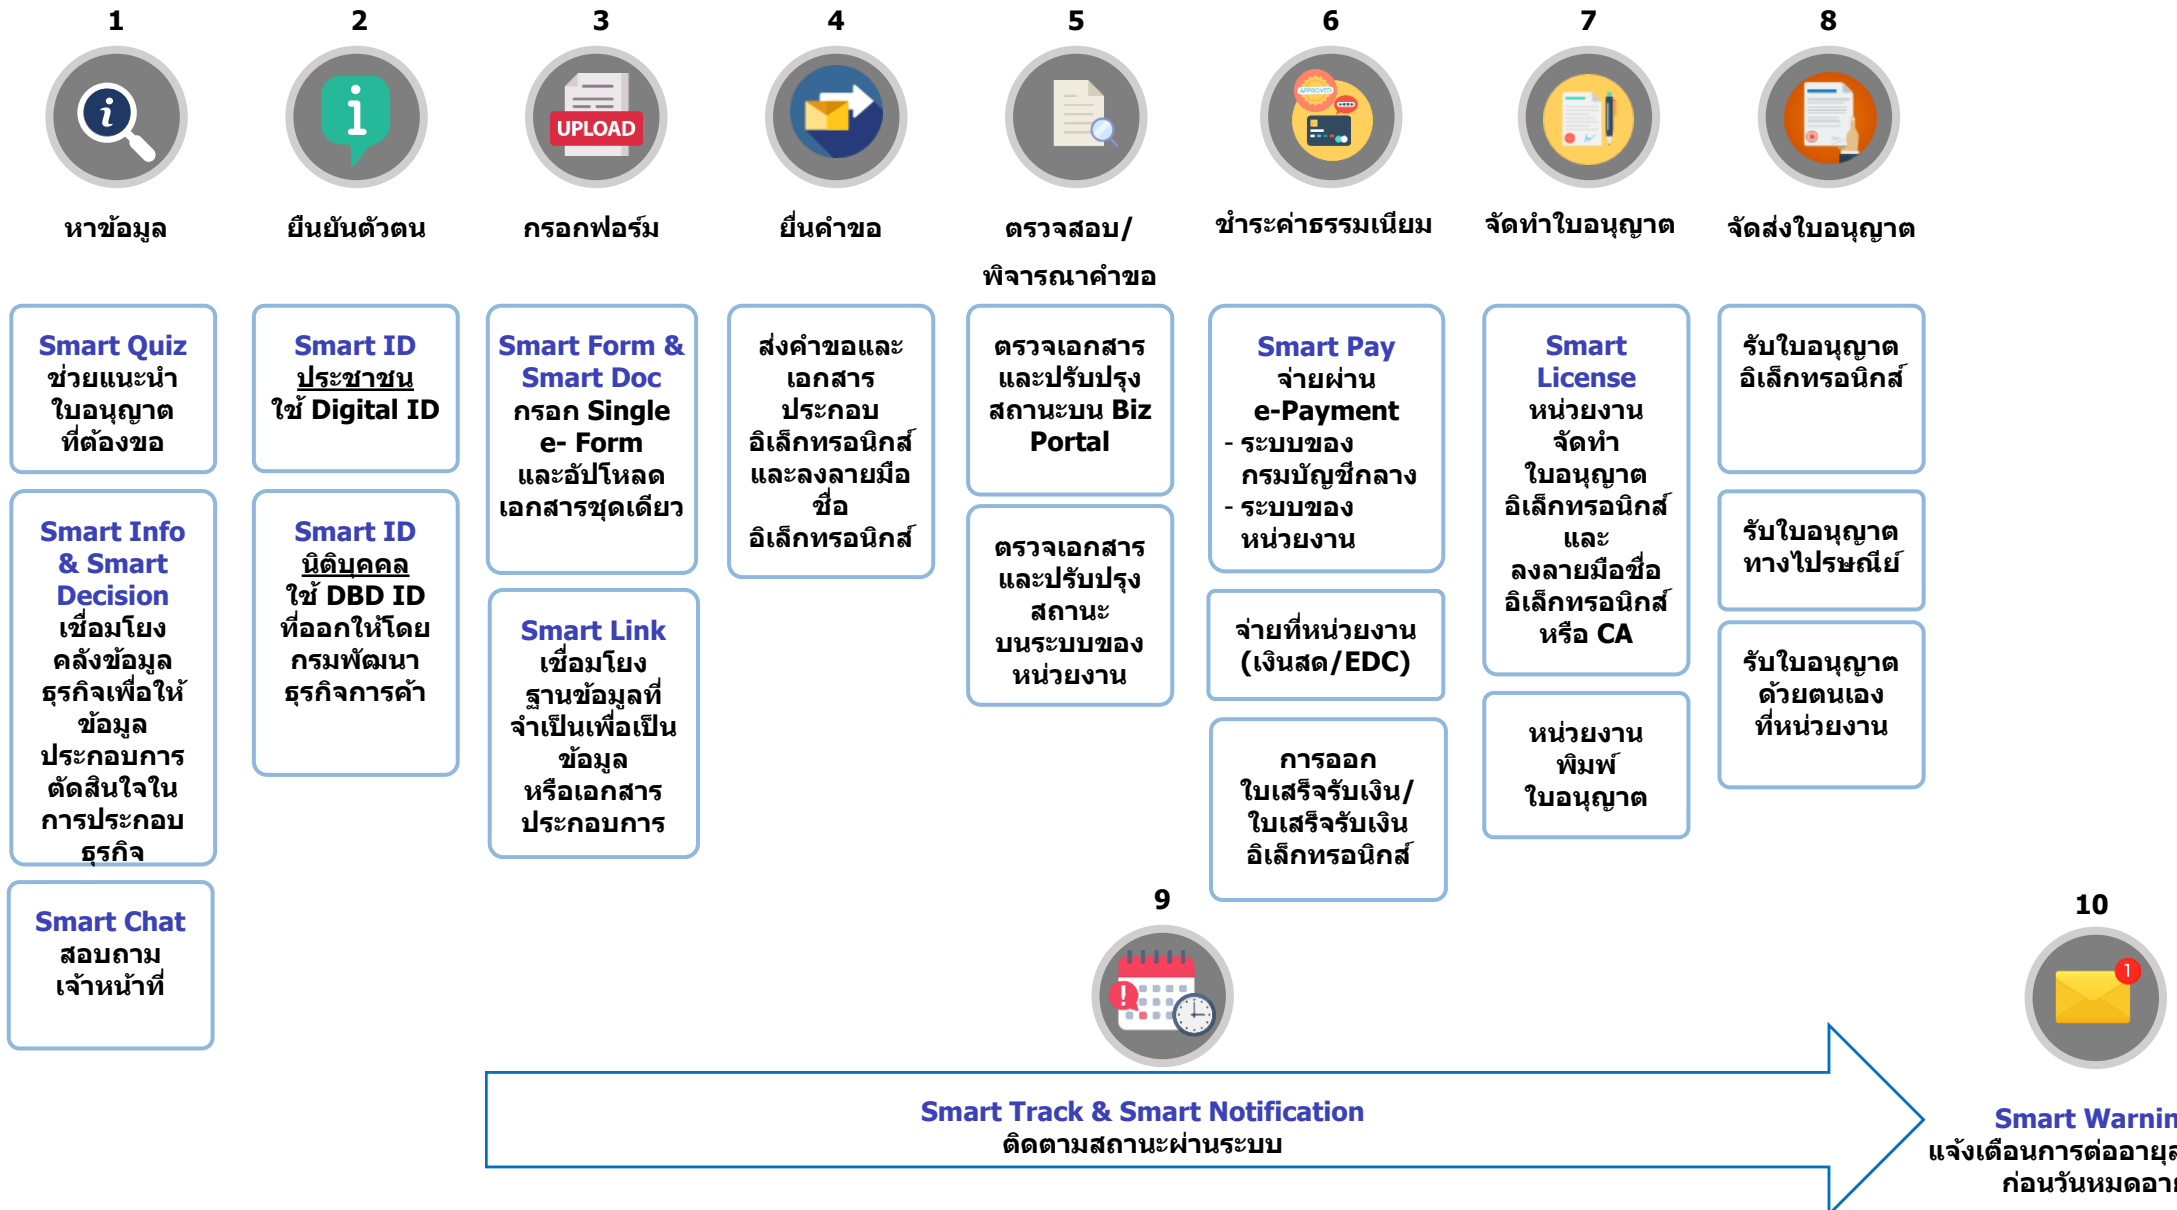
1
หาข้อมูล

Smart Quiz ช่วยแนะนำใบอนุญาตที่ต้องขอ

Smart Info & Smart Decision เชื่อมโยงคลังข้อมูลธุรกิจเพื่อให้ข้อมูลประกอบการตัดสินใจในการประกอบธุรกิจ

Smart Chat สอบถามเจ้าหน้าที่

2
ยืนยันตัวตน

Smart ID ประชาชน ใช้ Digital ID

Smart ID นิติบุคคล ใช้ DBD ID ที่ออกให้โดยกรมพัฒนาธุรกิจการค้า

3
UPLOAD
กรอกฟอร์ม

Smart Form & Smart Doc กรอก Single e- Form และอัปโหลดเอกสารชุดเดียว

Smart Link เชื่อมโยงฐานข้อมูลที่จำเป็นเพื่อเป็นข้อมูลหรือเอกสารประกอบการ

4
ยื่นคำขอ

ส่งคำขอและเอกสารประกอบอิเล็กทรอนิกส์และลงลายมือชื่ออิเล็กทรอนิกส์

5
ตรวจสอบ/พิจารณาคำขอ

ตรวจเอกสารและปรับปรุงสถานะบน Biz Portal

ตรวจเอกสารและปรับปรุงสถานะบนระบบของหน่วยงาน

6
ชำระค่าธรรมเนียม

Smart Pay จ่ายผ่าน e-Payment
- ระบบของกรมบัญชีกลาง
- ระบบของหน่วยงาน

จ่ายที่หน่วยงาน (เงินสด/EDC)

การออกใบเสร็จรับเงิน/ใบเสร็จรับเงินอิเล็กทรอนิกส์

7
จัดทำใบอนุญาต

Smart License หน่วยงานจัดทำใบอนุญาตอิเล็กทรอนิกส์และลงลายมือชื่ออิเล็กทรอนิกส์หรือ CA

หน่วยงานพิมพ์ใบอนุญาต

8
จัดส่งใบอนุญาต

รับใบอนุญาตอิเล็กทรอนิกส์

รับใบอนุญาตทางไปรษณีย์

รับใบอนุญาตด้วยตนเองที่หน่วยงาน

9

Smart Track & Smart Notification
ติดตามสถานะผ่านระบบ

10
1
Smart Warnin
แจ้งเตือนการต่ออายุ
ก่อนวันหมดอา